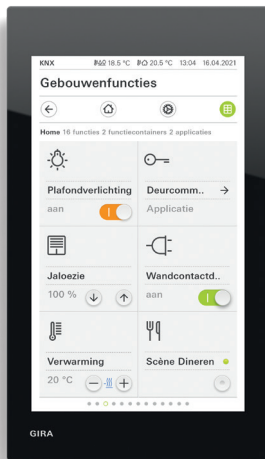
KNX 18.5 °C 20.5 °C 13:04 16.04.2021

Gebouwenfuncties

Home 16 functies 2 functiecontainers 2 applicaties

Plafondverlichting
aan

Deurcomm..
Applicatie

Jaloezie
100 %

Wandcontactd..
aan

Verwarming
20 °C

Scène Dineren

GIRA